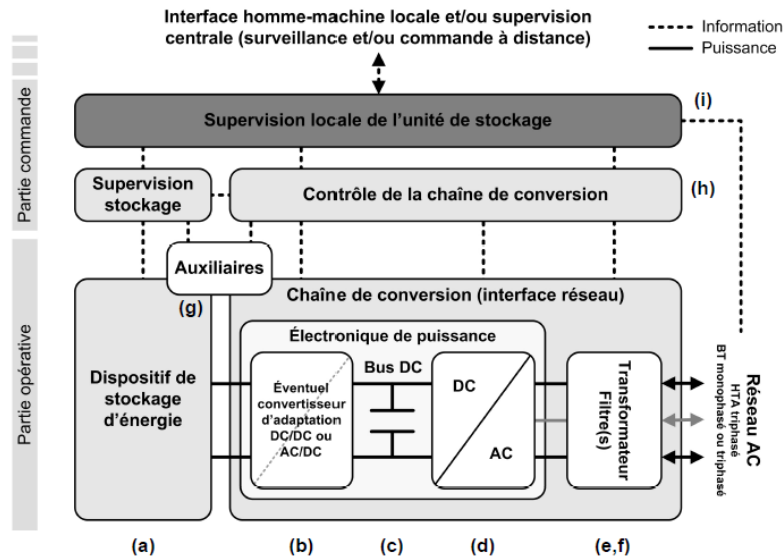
Interface homme-machine locale et/ou supervision centrale (surveillance et/ou commande à distance)

Information
Puissance

Partie commande

Supervision locale de l'unité de stockage

(i)

Supervision stockage

Contrôle de la chaîne de conversion

(h)

Auxiliaires

(g)

Partie opérative

Chaîne de conversion (interface réseau)

Électronique de puissance

Dispositif de stockage d'énergie

Éventuel convertisseur d'adaptation DC/DC ou AC/DC

Bus DC

DC

AC

Transformateur Filtre(s)

Réseau AC
HTA triphasé
BT monophasé ou triphasé

(a)

(b)

(c)

(d)

(e,f)